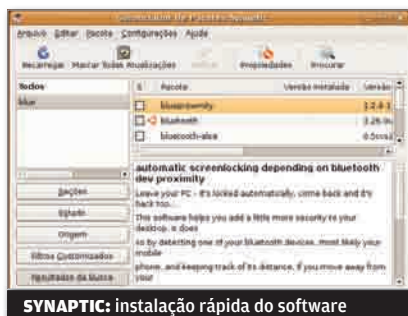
Gerenciador de Pacotes Synaptic

Arquivo Editar Pacote Configurações Ajuda

Recarregar Marcar Todas Atualizações Aplicar Propriedades Procurar

Todos

blue

| S | Pacote | Versão Instalada | Versão |
|---|---|---|---|
| | blueproximity | | 1.2.6-1 |
| | bluetooth | | 3.26-9u |
| | bluetooth-alsa | | 0.5cvs2 |

Seções

Estado

Origem

Filtros Customizados

Resultados da Busca

automatic screenlocking depending on bluetooth dev proximity

Leave your PC - it's locked automatically, come back and it's back too.

This software helps you add a little more security to your desktop. It does

so by detecting one of your bluetooth devices, most likely your mobile

phone, and keeping track of its distance. If you move away from your

SYNAPTIC: instalação rápida do software